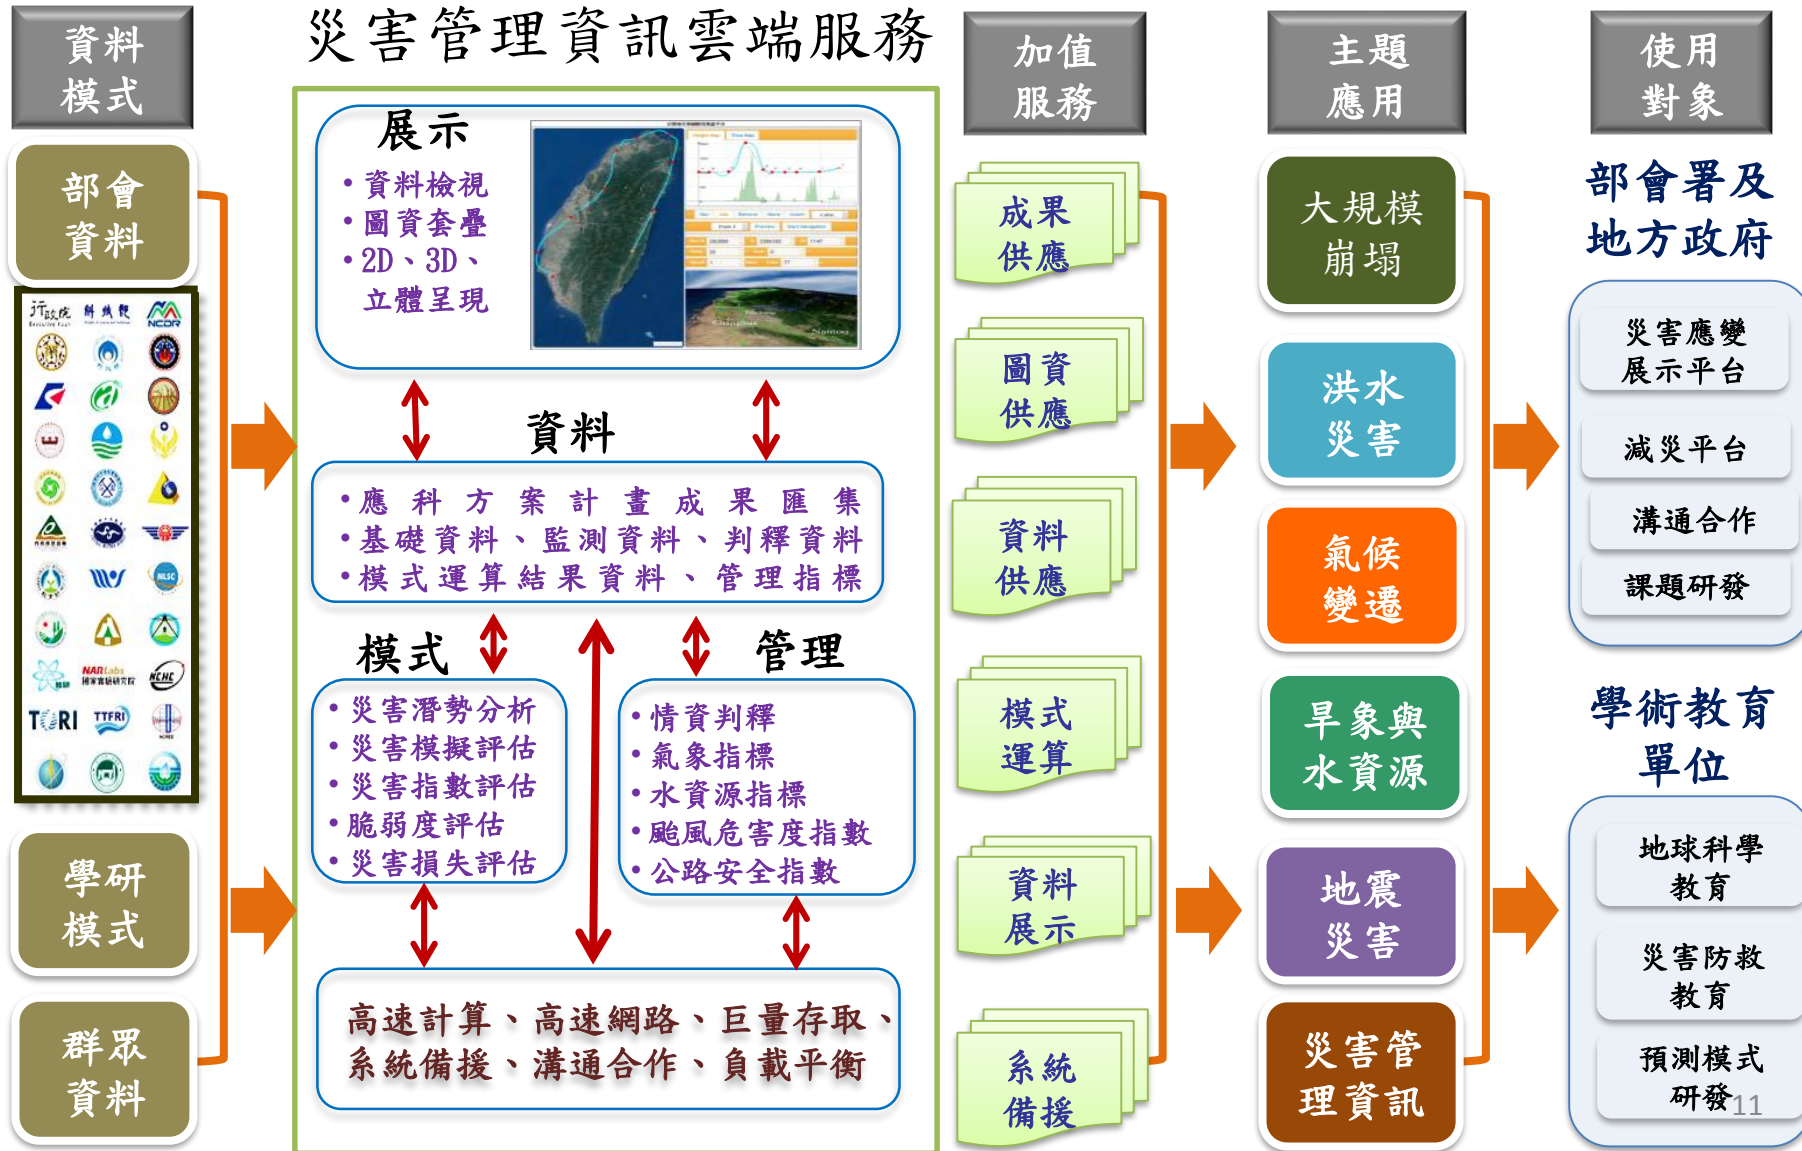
資料模式

災害管理資訊雲端服務

加值服務

主題應用

使用對象

部會資料

行政院 財稅整 NCDR

NARLabs 國家實驗研究院 NCHC

TORI TTFRI

學研模式

群眾資料

展示

• 資料檢視
• 圖資套疊
• 2D、3D、立體呈現

資料

• 應科方案計畫成果匯集
• 基礎資料、監測資料、判釋資料
• 模式運算結果資料、管理指標

模式

管理

• 災害潛勢分析
• 災害模擬評估
• 災害指數評估
• 脆弱度評估
• 災害損失評估

• 情資判釋
• 氣象指標
• 水資源指標
• 颱風危害度指數
• 公路安全指數

高速計算、高速網路、巨量存取、系統備援、溝通合作、負載平衡

成果供應

圖資供應

資料供應

模式運算

資料展示

系統備援

大規模崩塌

洪水災害

氣候變遷

旱象與水資源

地震災害

災害管理資訊

部會署及地方政府

災害應變展示平台

減災平台

溝通合作

課題研發

學術教育單位

地球科學教育

災害防救教育

預測模式研發

11